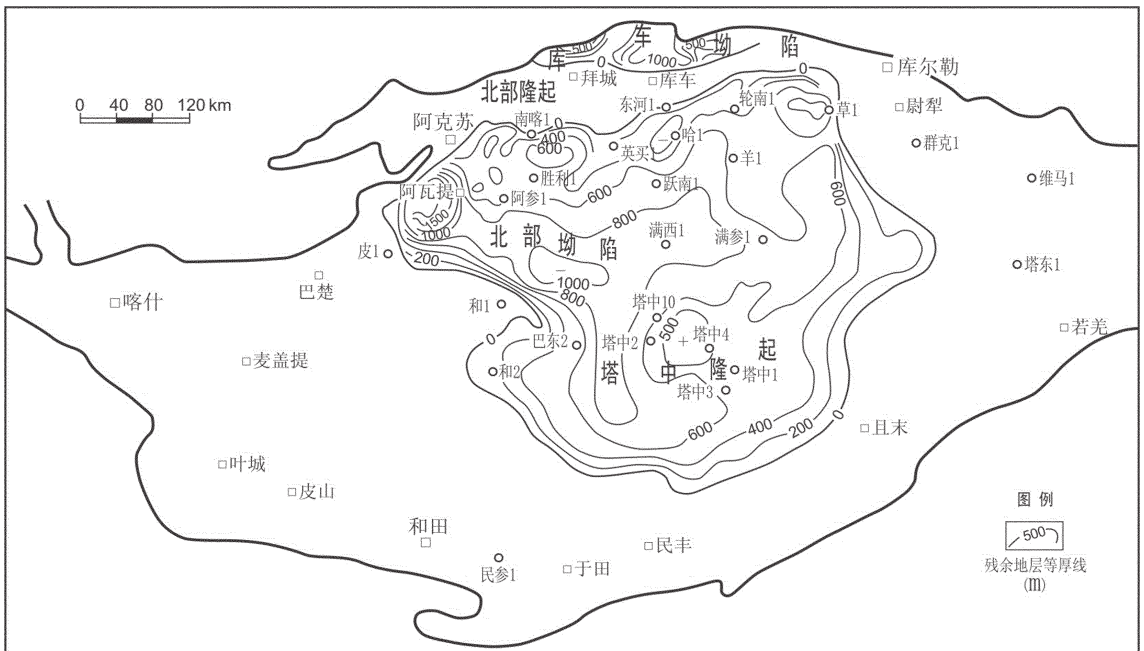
库 车 坳 陷
500
1000
500
1000
0
□库尔勒
□拜城
□库车
北部隆起
0 40 80 120 km
东河1
轮南1
草1
□尉犁
阿克苏
□
南喀1
400
600
哈1
英买
羊1
群克1
胜利1
跃南1
阿瓦提
阿参1
600
800
600
维马1
1500
1000
北 部 坳 陷
满西1
满参1
皮1
200
塔东1
□巴楚
1000
□喀什
800
和1
塔中10
500
塔中4
□若羌
0
巴东2
塔中2
隆
起
□麦盖提
和2
塔
中
塔中1
塔中3
600
400
200
0
□且末
□叶城
□皮山
图例
和田
□
民丰
500
残余地层等厚线 (m)
民参1
□于田